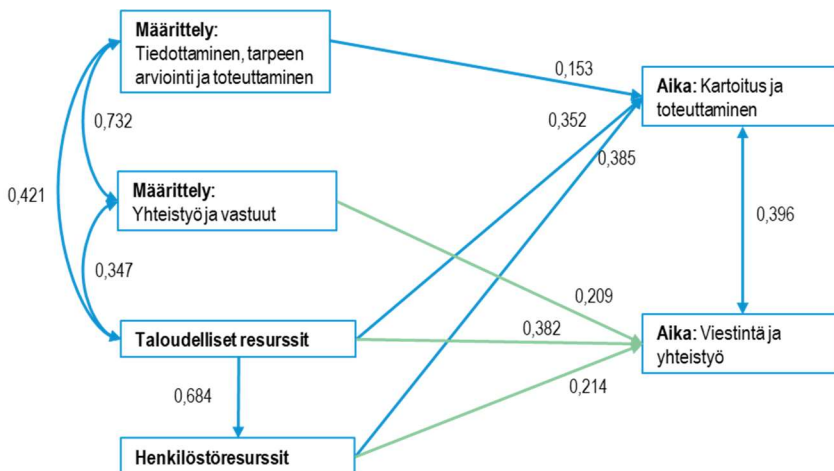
**Määrittely:** Tiedottaminen, tarpeen arviointi ja toteuttaminen

0,732

0,421

**Määrittely:** Yhteistyö ja vastuut

0,347

**Taloudelliset resurssit**

0,684

**Henkilöstöresurssit**

0,153

0,352

0,385

0,209

0,382

0,214

**Aika:** Kartoitus ja toteuttaminen

0,396

**Aika:** Viestintä ja yhteistyö